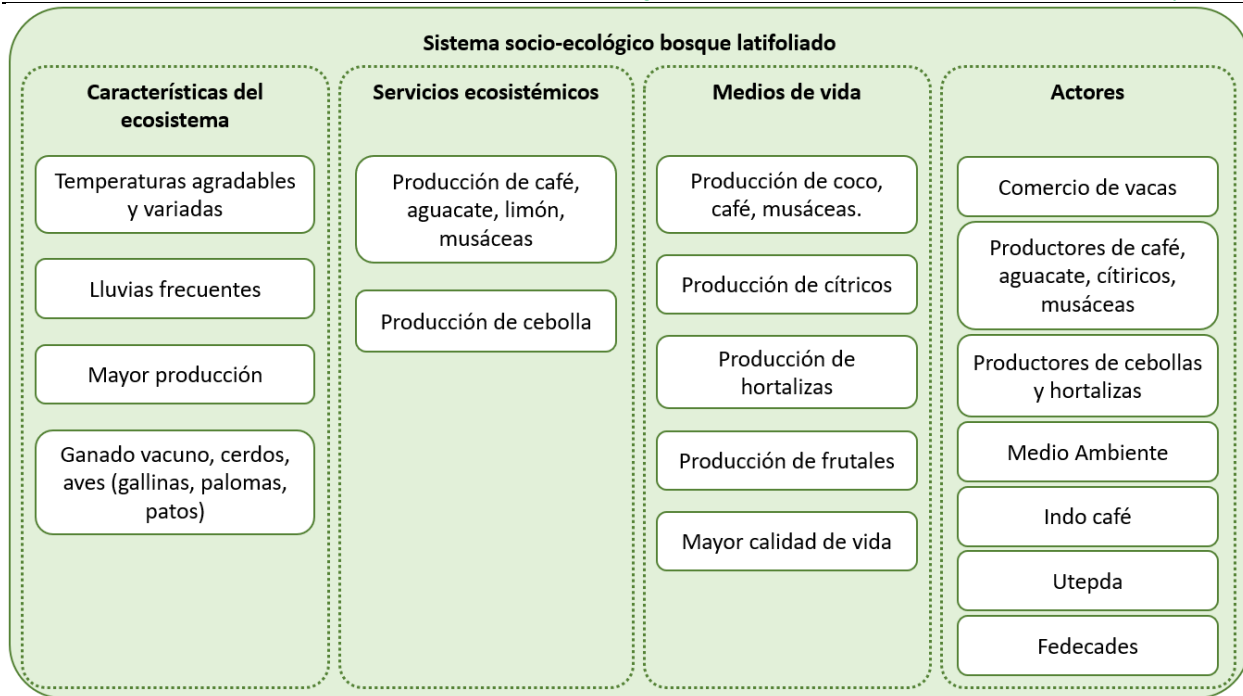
Sistema socio-ecológico bosque latifoliado

Características del ecosistema

Temperaturas agradables y variadas

Lluvias frecuentes

Mayor producción

Ganado vacuno, cerdos, aves (gallinas, palomas, patos)

Servicios ecosistémicos

Producción de café, aguacate, limón, musáceas

Producción de cebolla

Medios de vida

Producción de coco, café, musáceas.

Producción de cítricos

Producción de hortalizas

Producción de frutales

Mayor calidad de vida

Actores

Comercio de vacas

Productores de café, aguacate, cítiricos, musáceas

Productores de cebollas y hortalizas

Medio Ambiente

Indo café

Utepda

Fedecades